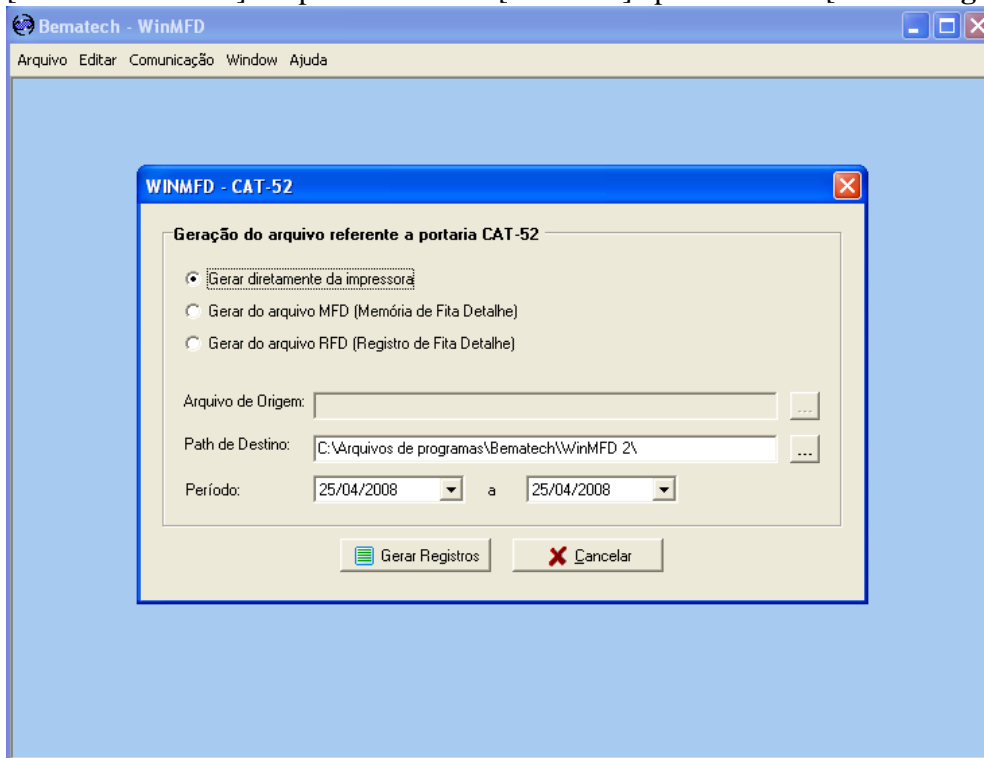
Bematech - WinMFD

Arquivo Editar Comunicação Window Ajuda

WINMFD - CAT-52

Geração do arquivo referente a portaria CAT-52

Gerar diretamente da impressora

Gerar do arquivo MFD (Memória de Fita Detalhe)

Gerar do arquivo RFD (Registro de Fita Detalhe)

Arquivo de Origem:

...

Path de Destino: C:\Arquivos de programas\Bematech\WinMFD 2\

...

Período: 25/04/2008 a 25/04/2008

Gerar Registros

Cancelar